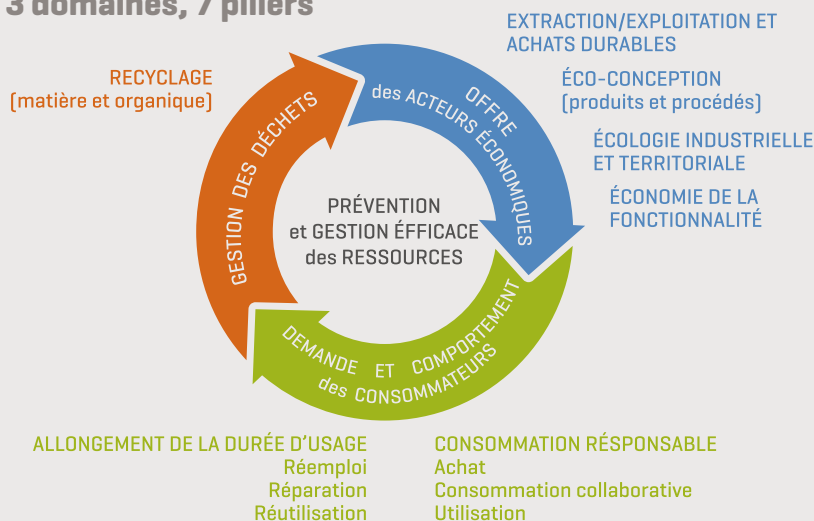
3 domaines, 7 piliers

EXTRACTION/EXPLOITATION ET ACHATS DURABLES

ÉCO-CONCEPTION
(produits et procédés)

ÉCOLOGIE INDUSTRIELLE ET TERRITORIALE

ÉCONOMIE DE LA FONCTIONNALITÉ

RECYCLAGE
(matière et organique)

OFFRE des ACTEURS ÉCONOMIQUES

GESTION DES DÉCHETS

PRÉVENTION
et GESTION ÉFFICACE
des RESSOURCES

DEMANDE ET COMPORTEMENT des CONSOMMATEURS

ALLONGEMENT DE LA DURÉE D'USAGE
Réemploi
Réparation
Réutilisation

CONSOMMATION RÉSPONSABLE
Achat
Consommation collaborative
Utilisation